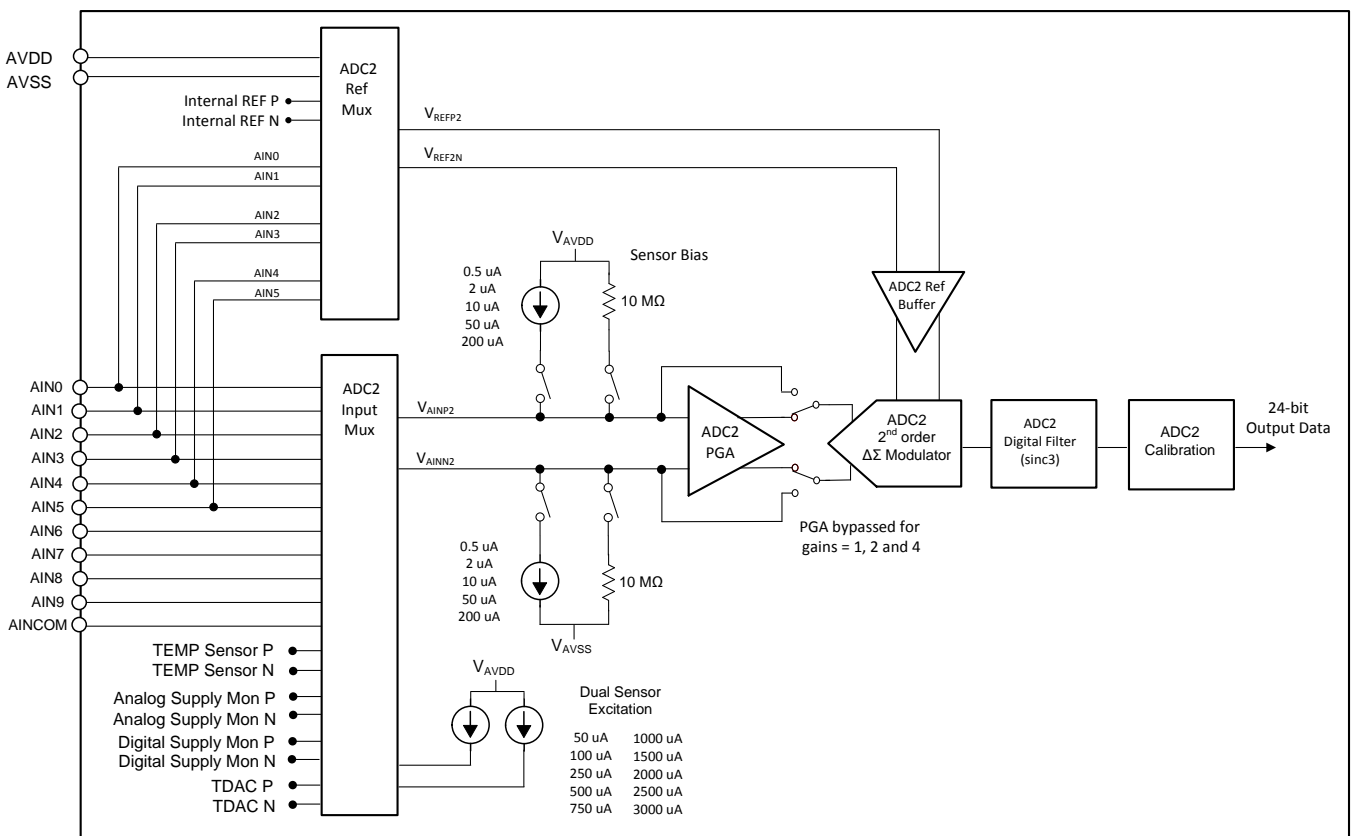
AVDD
AVSS
Internal REF P
Internal REF N
ADC2 Ref Mux
$V_{REFP2}$
$V_{REF2N}$
AIN0
AIN1
AIN2
AIN3
AIN4
AIN5
$V_{AVDD}$
Sensor Bias
0.5 uA
2 uA
10 uA
50 uA
200 uA
10 MΩ
ADC2 Ref Buffer
AIN0
AIN1
AIN2
AIN3
AIN4
AIN5
AIN6
AIN7
AIN8
AIN9
AINCOM
ADC2 Input Mux
$V_{AINP2}$
$V_{AINN2}$
ADC2 PGA
ADC2 $2^{nd}$ order ΔΣ Modulator
ADC2 Digital Filter (sinc3)
ADC2 Calibration
24-bit Output Data
0.5 uA
2 uA
10 uA
50 uA
200 uA
10 MΩ
$V_{AVSS}$
PGA bypassed for gains = 1, 2 and 4
TEMP Sensor P
TEMP Sensor N
Analog Supply Mon P
Analog Supply Mon N
Digital Supply Mon P
Digital Supply Mon N
TDAC P
TDAC N
$V_{AVDD}$
Dual Sensor Excitation
50 uA 1000 uA
100 uA 1500 uA
250 uA 2000 uA
500 uA 2500 uA
750 uA 3000 uA